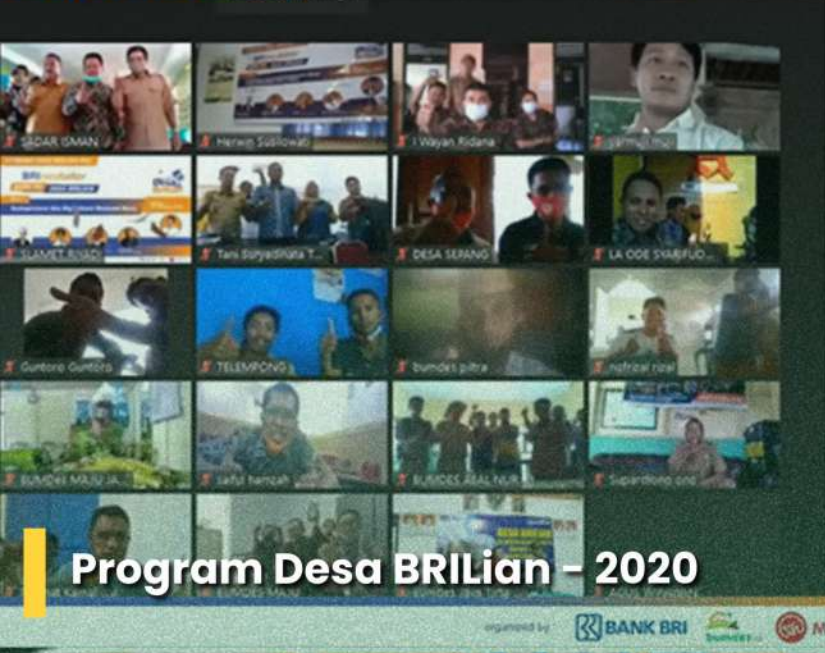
SIDAR OMAN
Herwin Subowati
I Wayan Ridana
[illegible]
SLAMET RIYADI
Tani Supyadinata T...
DESA SEPANG
LA ODE SYARIFUD...
Guntoro Guntoro
TELEPONG
bumdes pitra
nofrizal rizal
BUMDes MAJU JA...
saiful hamzah
BUMDES ABAL NUR...
Supardiono ond
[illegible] Kamal
BUMDES MAJU
bumdes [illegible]
Adus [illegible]

Program Desa BRILian - 2020

organized by BANK BRI